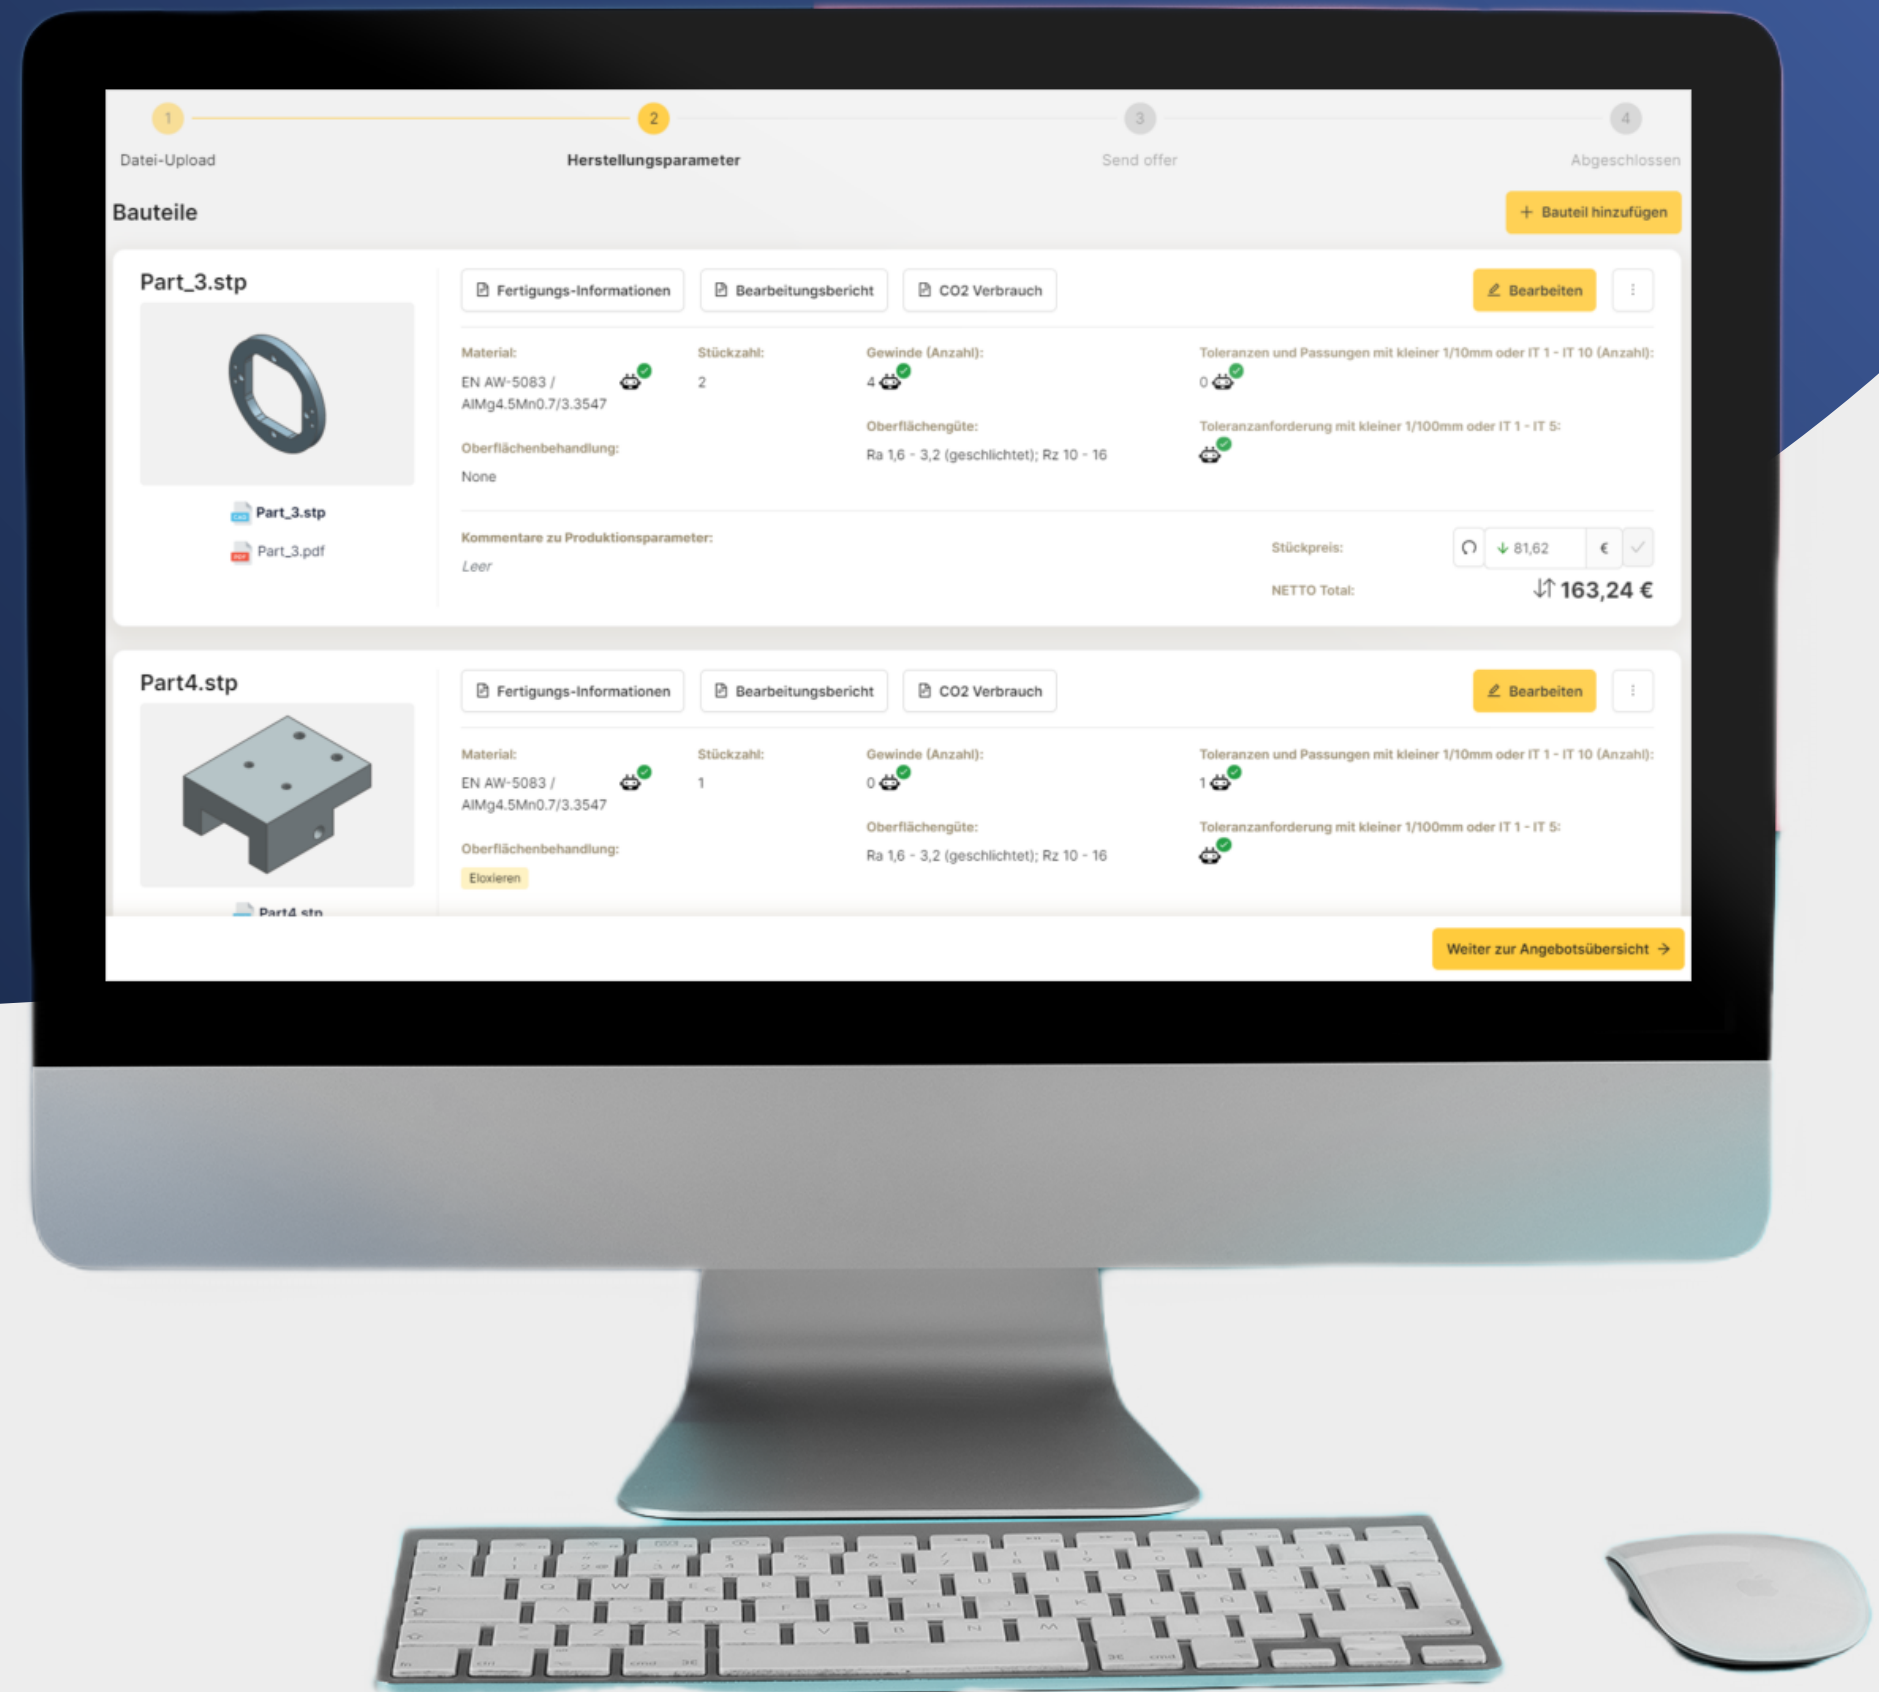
1 Datei-Upload
2 Herstellungsparameter
3 Send offer
4 Abgeschlossen

Bauteile

+ Bauteil hinzufügen

Part_3.stp

Part_3.stp
Part_3.pdf

Fertigungs-Informationen
Bearbeitungsbericht
CO2 Verbrauch
Bearbeiten

Material:
EN AW-5083 / AlMg4.5Mn0.7/3.3547

Stückzahl:
2

Gewinde (Anzahl):
4

Toleranzen und Passungen mit kleiner 1/10mm oder IT 1 - IT 10 (Anzahl):
0

Oberflächengüte:
Ra 1,6 - 3,2 (geschlichtet); Rz 10 - 16

Toleranzanforderung mit kleiner 1/100mm oder IT 1 - IT 5:

Oberflächenbehandlung:
None

Kommentare zu Produktionsparameter:
Leer

Stückpreis:
81,62
€

NETTO Total:
163,24 €

Part4.stp

Part4.stp

Fertigungs-Informationen
Bearbeitungsbericht
CO2 Verbrauch
Bearbeiten

Material:
EN AW-5083 / AlMg4.5Mn0.7/3.3547

Stückzahl:
1

Gewinde (Anzahl):
0

Toleranzen und Passungen mit kleiner 1/10mm oder IT 1 - IT 10 (Anzahl):
1

Oberflächengüte:
Ra 1,6 - 3,2 (geschlichtet); Rz 10 - 16

Toleranzanforderung mit kleiner 1/100mm oder IT 1 - IT 5:

Oberflächenbehandlung:
Eloxieren

Weiter zur Angebotsübersicht →